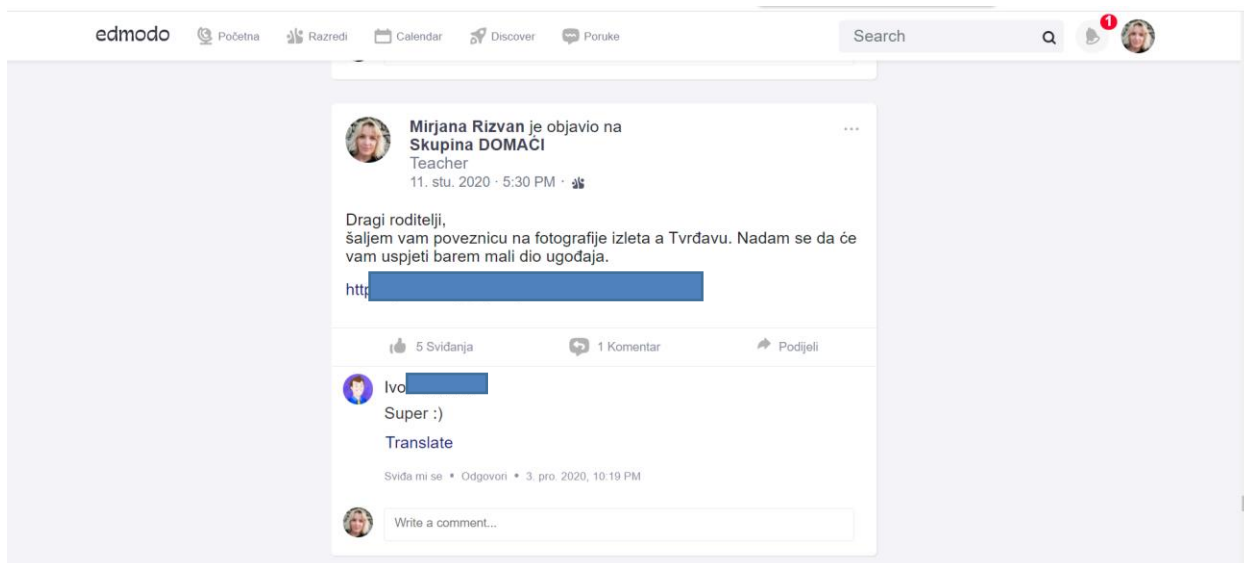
edmodo Početna Razredi Calendar Discover Poruke

Search

1

Mirjana Rizvan je objavio na
Skupina DOMAĆI
Teacher
11. stu. 2020 · 5:30 PM ·

...

Dragi roditelji,
šaljem vam poveznicu na fotografije izleta a Tvrđavu. Nadam se da će vam uspjeti barem mali dio ugođaja.

http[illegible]

5 Sviđanja 1 Komentar Podijeli

Ivo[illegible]
Super :)
Translate

Sviđa mi se • Odgovori • 3. pro. 2020, 10:19 PM

Write a comment...